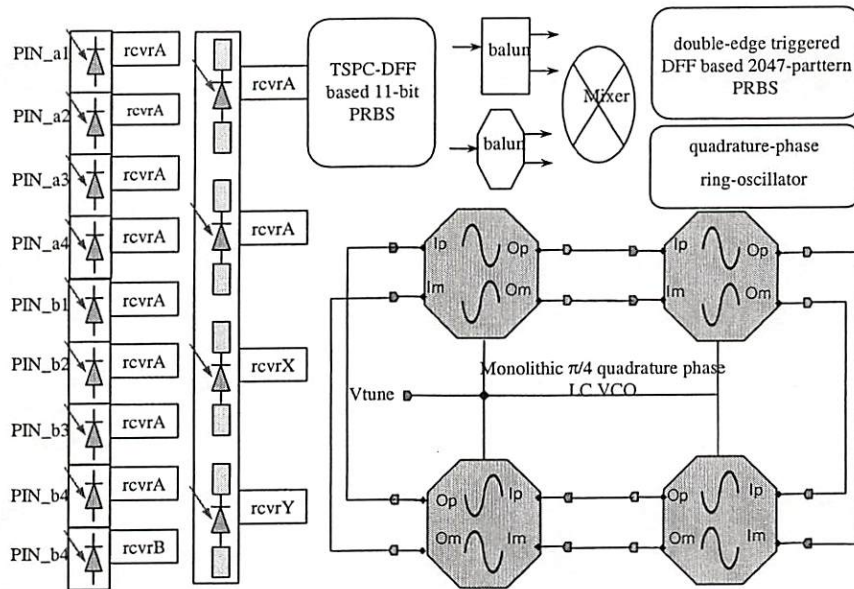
PIN_a1
rcvrA
PIN_a2
rcvrA
PIN_a3
rcvrA
PIN_a4
rcvrA
PIN_b1
rcvrA
PIN_b2
rcvrA
PIN_b3
rcvrA
PIN_b4
rcvrA
PIN_b4
rcvrB

rcvrA
rcvrA
rcvrX
rcvrY

TSPC-DFF based 11-bit PRBS

balun
balun
Mixer

double-edge triggered DFF based 2047-parttern PRBS

quadrature-phase ring-oscillator

Ip
Op
Im
Om
Ip
Op
Im
Om

Monolithic $\pi/4$ quadrature phase LC VCO

Vtune

Op
Ip
Om
Im
Op
Ip
Om
Im